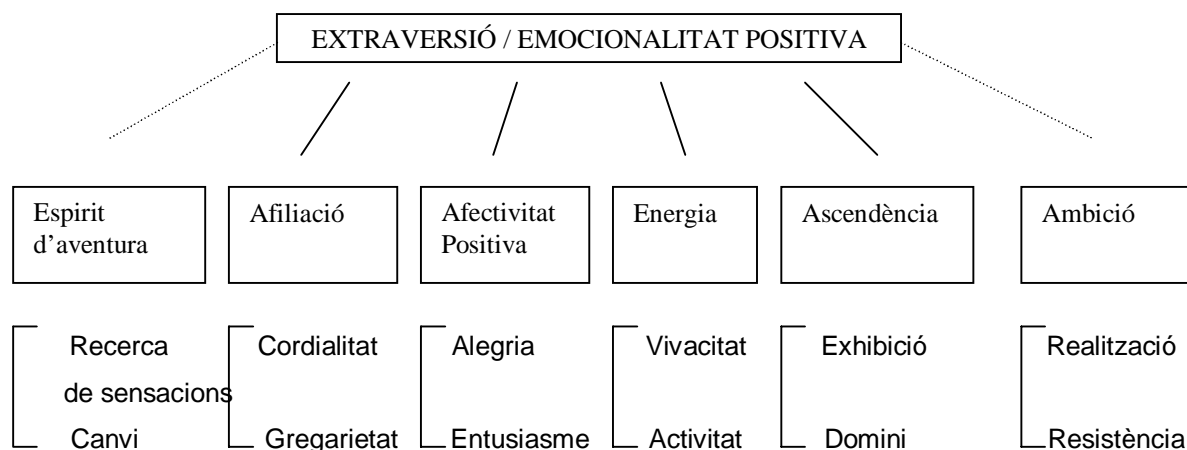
EXTRAVERSIÓ / EMOCIONALITAT POSITIVA

Espirit d'aventura

Recerca de sensacions
Canvi

Afiliació

Cordialitat
Gregarietat

Afectivitat Positiva

Alegria
Entusiasme

Energia

Vivacitat
Activitat

Ascendència

Exhibició
Domini

Ambició

Realització
Resistència